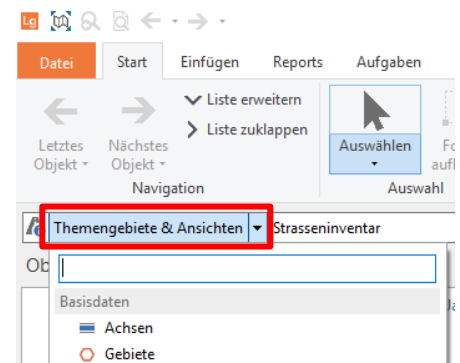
Lg

Datei
Start
Einfügen
Reports
Aufgaben

Letztes Objekt
Nächstes Objekt
Liste erweitern
Liste zuklappen
Navigation
Auswählen
Auswahl
Fo
aufl

Themengebiete & Ansichten
Strasseninventar

Ob

Basisdaten
Achsen
Gebiete